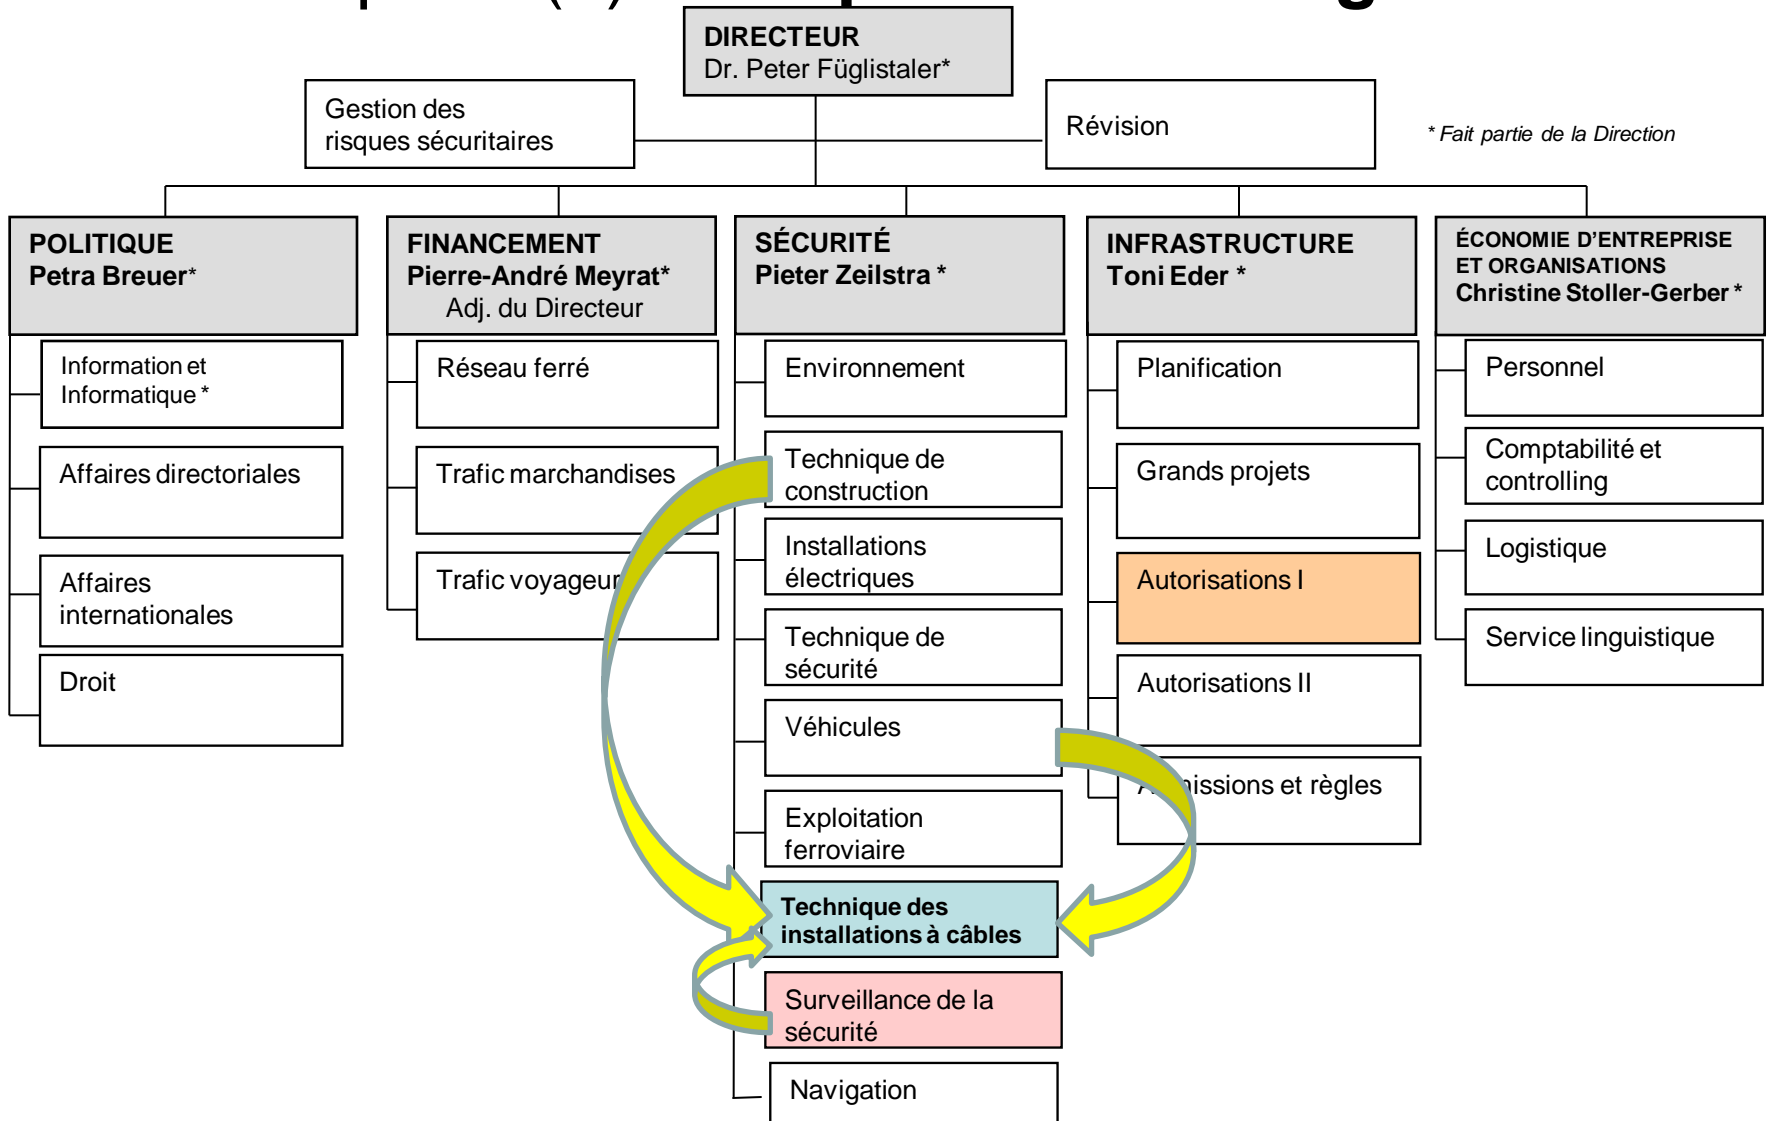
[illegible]

DIRECTEUR
Dr. Peter Füglistaler*

Gestion des risques sécuritaires

Révision

* Fait partie de la Direction

POLITIQUE
Petra Breuer*

Information et Informatique *

Affaires directoriales

Affaires internationales

Droit

FINANCEMENT
Pierre-André Meyrat*
Adj. du Directeur

Réseau ferré

Trafic marchandises

Trafic voyageur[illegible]

SÉCURITÉ
Pieter Zeilstra *

Environnement

Technique de construction

Installations électriques

Technique de sécurité

Véhicules

Exploitation ferroviaire

Technique des installations à câbles

Surveillance de la sécurité

Navigation

INFRASTRUCTURE
Toni Eder *

Planification

Grands projets

Autorisations I

Autorisations II

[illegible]issions et règles

ÉCONOMIE D'ENTREPRISE ET ORGANISATIONS
Christine Stoller-Gerber *

Personnel

Comptabilité et controlling

Logistique

Service linguistique